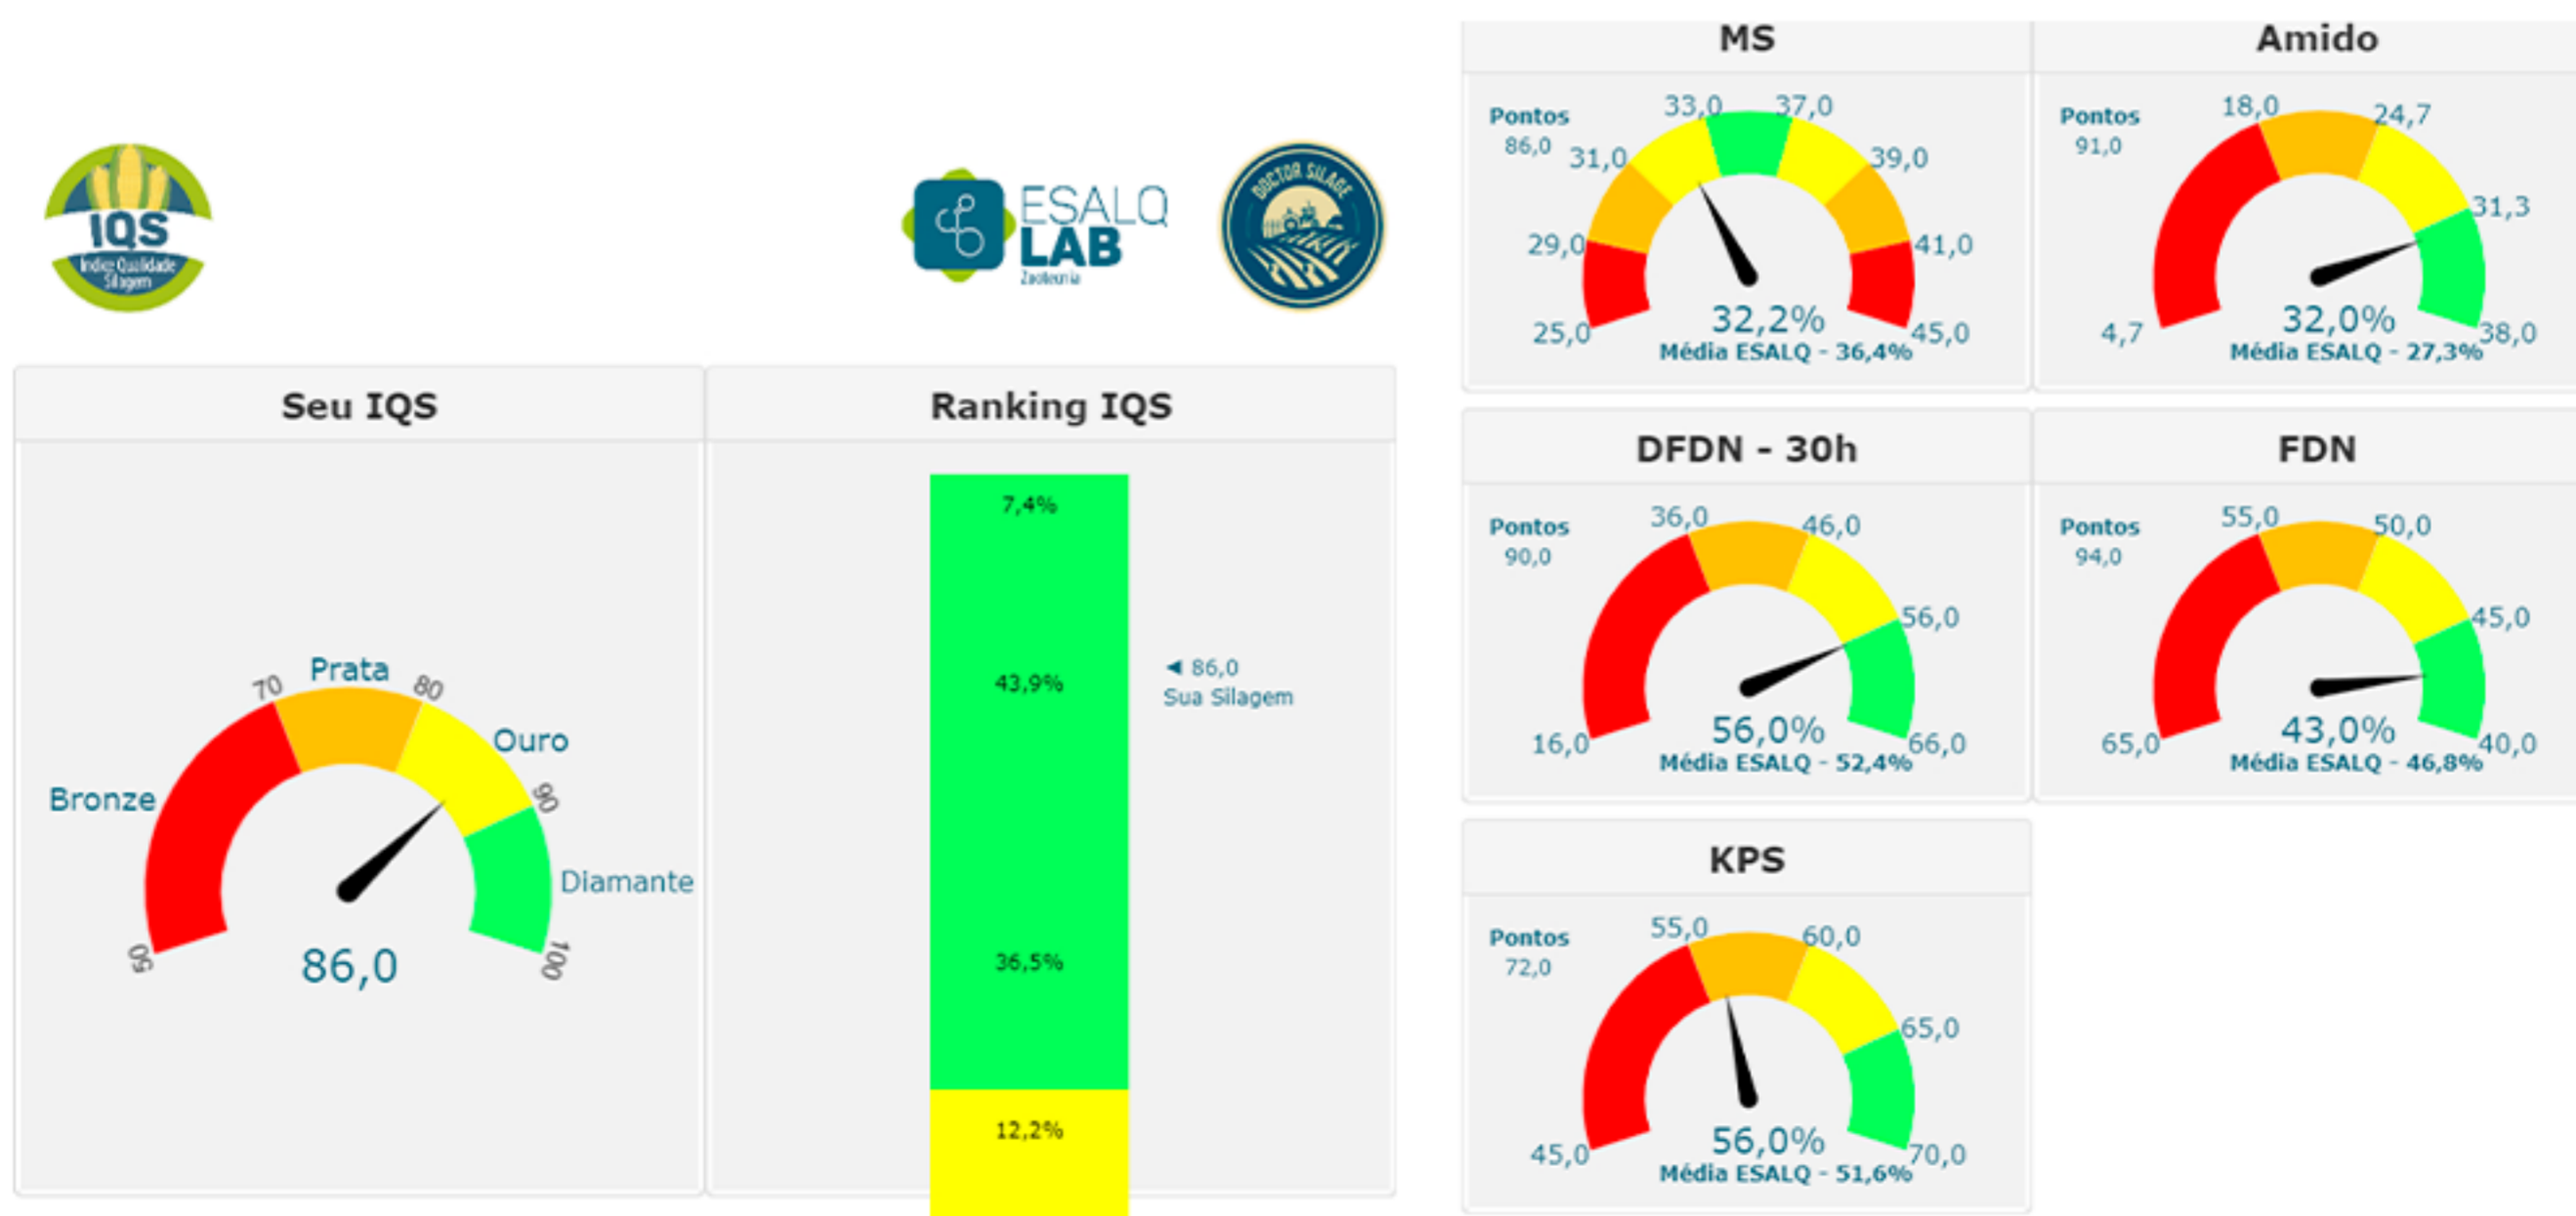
IQS
Índice Qualidade Silagem

ESALQ LAB
Zootecnia

DOCTOR SILAGE

Seu IQS

Bronze
70
Prata
80
Ouro
90
Diamante
50
100
86,0

Ranking IQS

7,4%
43,9%
36,5%
12,2%
◄ 86,0
Sua Silagem

MS
Pontos
86,0
25,0
29,0
31,0
33,0
37,0
39,0
41,0
45,0
32,2%
Média ESALQ - 36,4%

Amido
Pontos
91,0
4,7
18,0
24,7
31,3
38,0
32,0%
Média ESALQ - 27,3%

DFDN - 30h
Pontos
90,0
16,0
36,0
46,0
56,0
66,0
56,0%
Média ESALQ - 52,4%

FDN
Pontos
94,0
65,0
55,0
50,0
45,0
40,0
43,0%
Média ESALQ - 46,8%

KPS
Pontos
72,0
45,0
55,0
60,0
65,0
70,0
56,0%
Média ESALQ - 51,6%